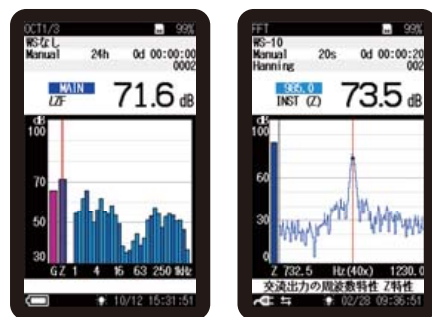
OCT1/3
99%
WSなし
Manual 24h 0d 00:00:00
0002
MAIN
LZF
71.6 dB
dB
100
70
50
30
G Z 1 4 16 63 250 1kHz
10/12 15:31:51

FFT
99%
WS-10
Manual 20s 0d 00:00:20
Hanning 002
965.0
INST (Z)
73.5 dB
dB
100
60
Z 732.5 Hz(40x) 1230.0
交流出力の周波数特性 Z特性
02/28 09:36:51